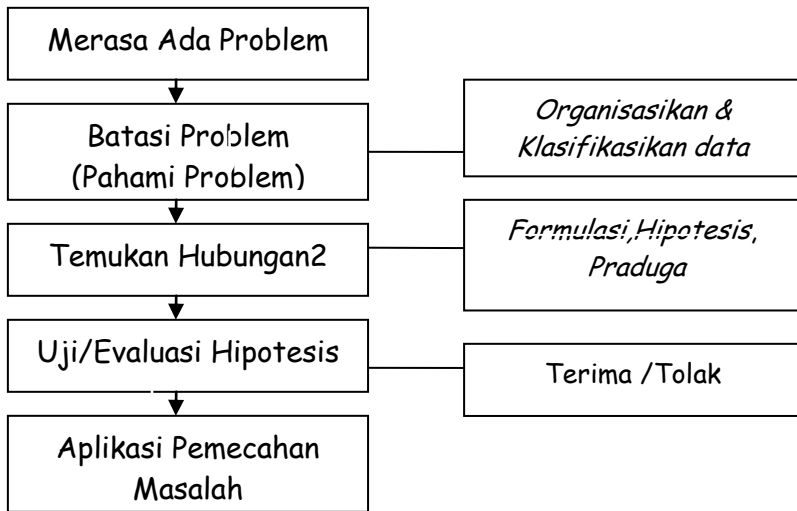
Merasa Ada Problem

Batasi Problem (Pahami Problem)

Organisasikan & Klasifikasikan data

Temukan Hubungan2

Formulasi,Hipotesis, Praduga

Uji/Evaluasi Hipotesis

Terima /Tolak

Aplikasi Pemecahan Masalah